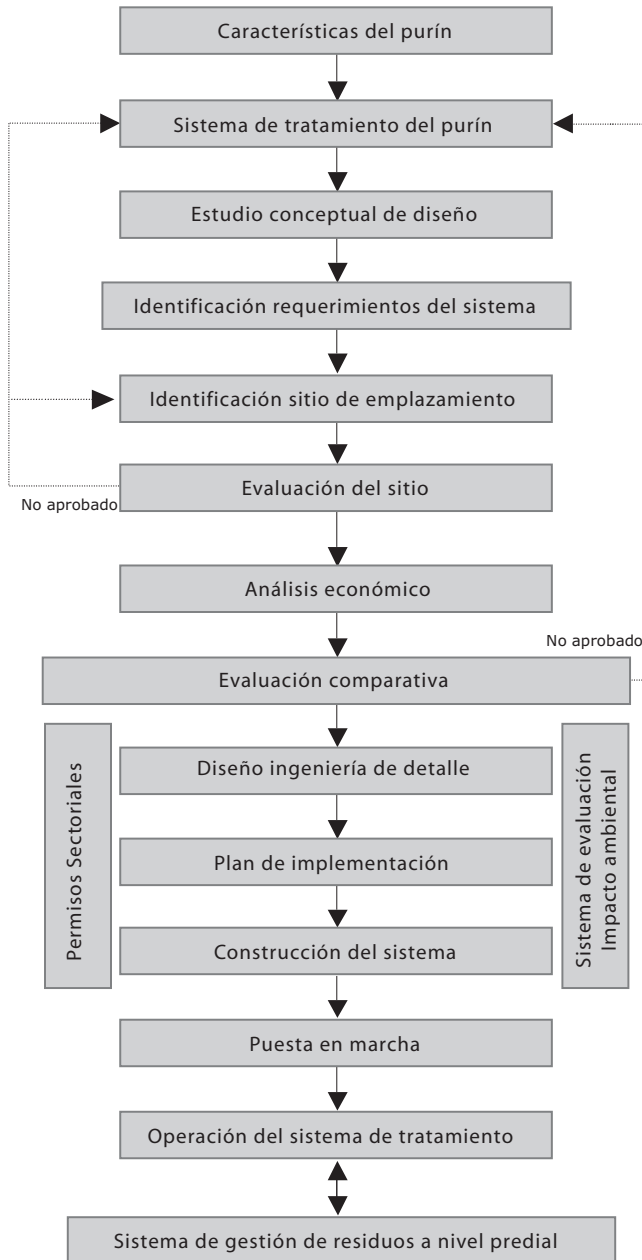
Características del purín

Sistema de tratamiento del purín

Estudio conceptual de diseño

Identificación requerimientos del sistema

Identificación sitio de emplazamiento

Evaluación del sitio

No aprobado

Análisis económico

No aprobado

Evaluación comparativa

Permisos Sectoriales

Diseño ingeniería de detalle

Plan de implementación

Construcción del sistema

Sistema de evaluación Impacto ambiental

Puesta en marcha

Operación del sistema de tratamiento

Sistema de gestión de residuos a nivel predial